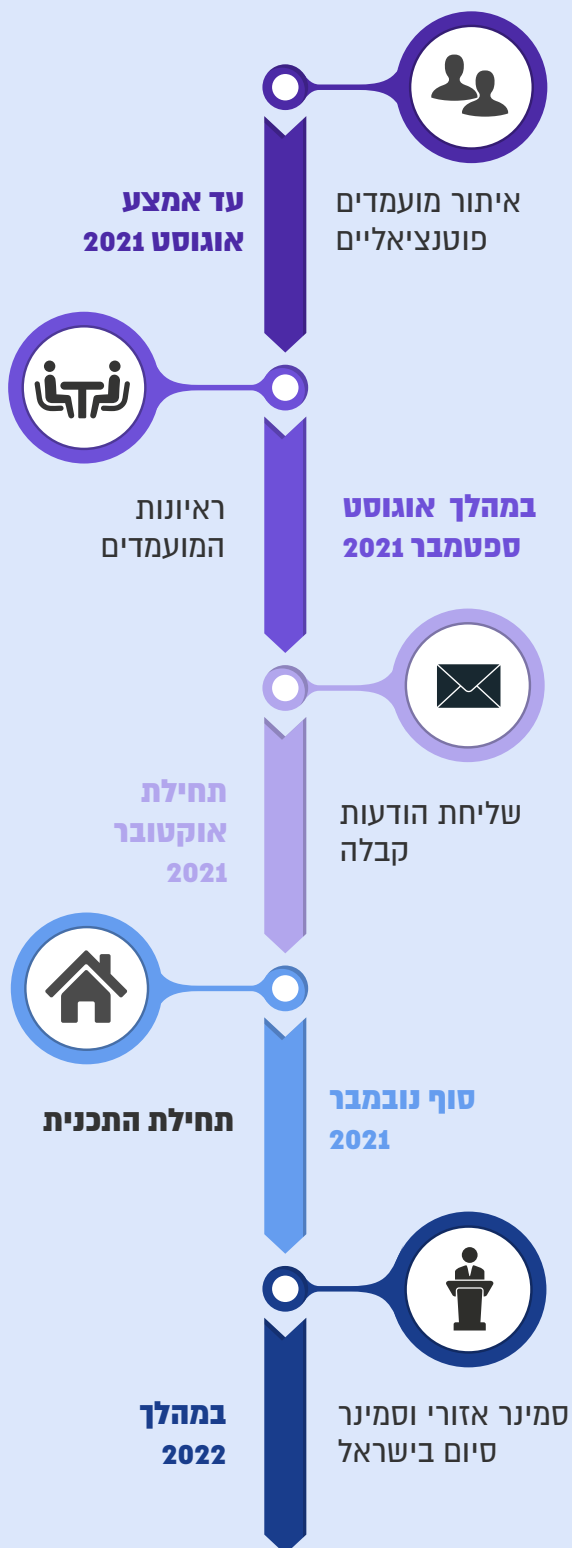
עד אמצע
אוגוסט 2021

איתור מועמדים
פוטנציאליים

ראיונות
המועמדים

במהלך אוגוסט
ספטמבר 2021

תחילת
אוקטובר
2021

שליחת הודעות
קבלה

תחילת התכנית

סוף נובמבר
2021

במהלך
2022

סמינר אזורי וסמינר
סיום בישראל